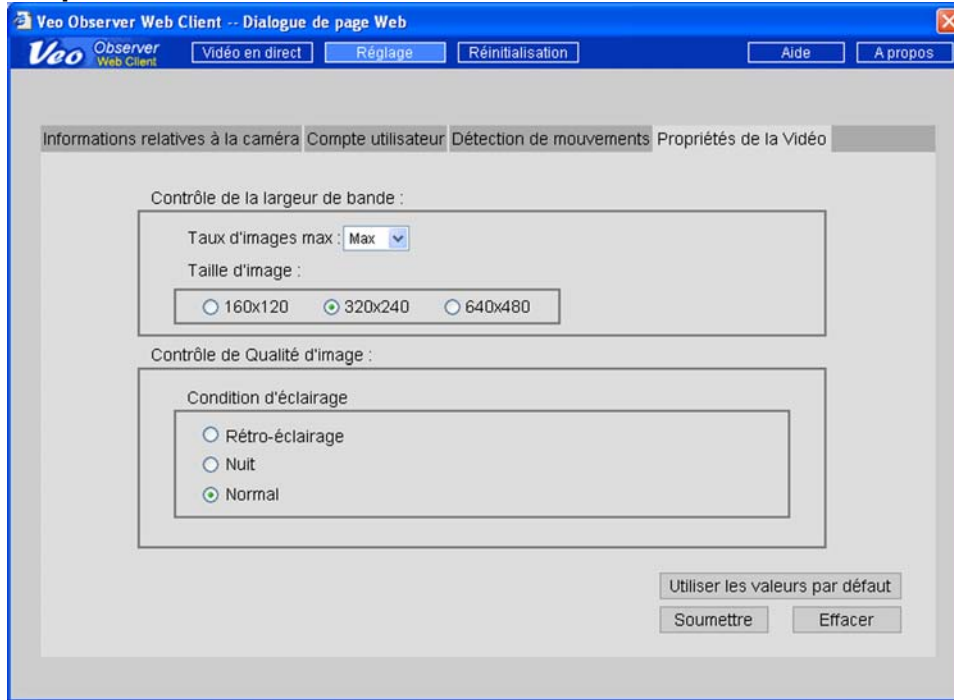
Veo Observer Web Client -- Dialogue de page Web

Veo Observer Web Client

Vidéo en direct
Réglage
Réinitialisation
Aide
A propos

Informations relatives à la caméra
Compte utilisateur
Détection de mouvements
Propriétés de la Vidéo

Contrôle de la largeur de bande :

Taux d'images max : Max

Taille d'image :

160x120
320x240
640x480

Contrôle de Qualité d'image :

Condition d'éclairage

Rétro-éclairage
Nuit
Normal

Utiliser les valeurs par défaut

Soumettre
Effacer